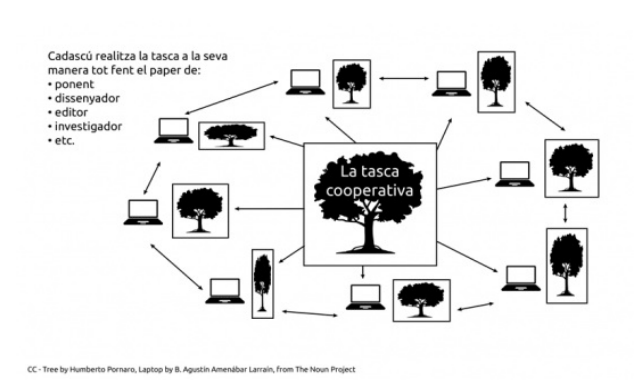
Cadascú realitza la tasca a la seva manera tot fent el paper de:
• ponent
• dissenyador
• editor
• investigador
• etc.

La tasca cooperativa

CC - Tree by Humberto Pornaro, Laptop by B. Agustín Amenábar Larraín, from The Noun Project